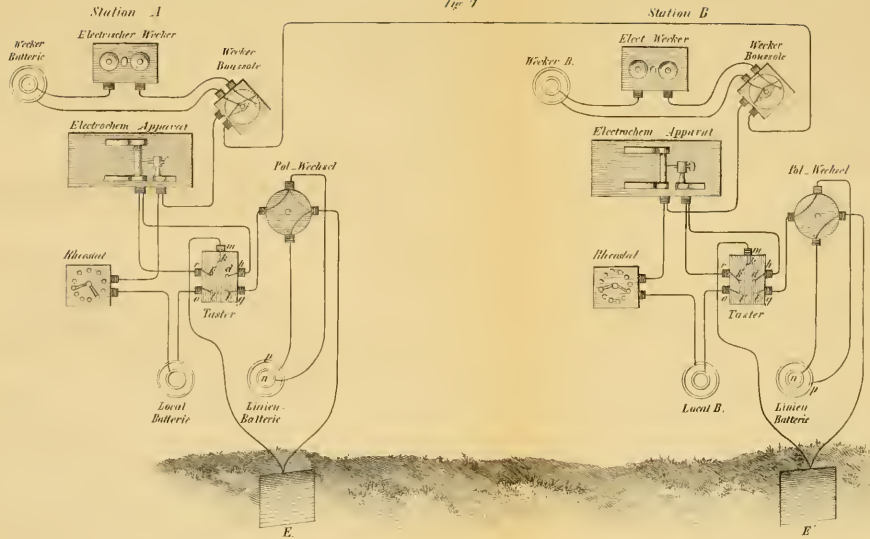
Station A

Fig. 1

Station B

Wecker Batterie

Electrischer Wecker

Wecker Boussole

Electrochem. Apparat

Pol. Wechsel

Rheostat

Taster

Local Batterie

Linien Batterie

E.

Wecker B.

Elect. Wecker

Wecker Boussole

Electrochem. Apparat

Pol. Wechsel

Rheostat

Taster

Local B.

Linien Batterie

E'